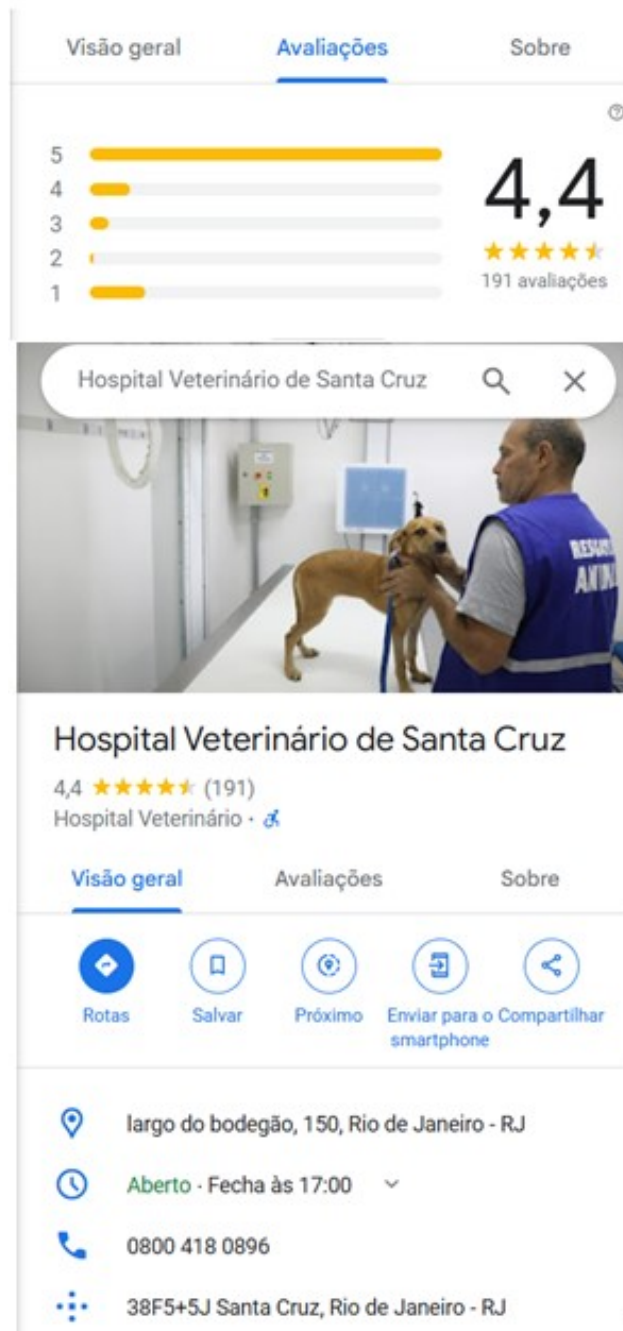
Visão geral Avaliações Sobre

5
4
3
2
1

4,4
★★★★★
191 avaliações

Hospital Veterinário de Santa Cruz

RESGATE ANIMAL

Hospital Veterinário de Santa Cruz
4,4 ★★★★★ (191)
Hospital Veterinário ·

Visão geral Avaliações Sobre

Rotas Salvar Próximo Enviar para o smartphone Compartilhar

largo do bodegão, 150, Rio de Janeiro - RJ

Aberto · Fecha às 17:00

0800 418 0896

38F5+5J Santa Cruz, Rio de Janeiro - RJ